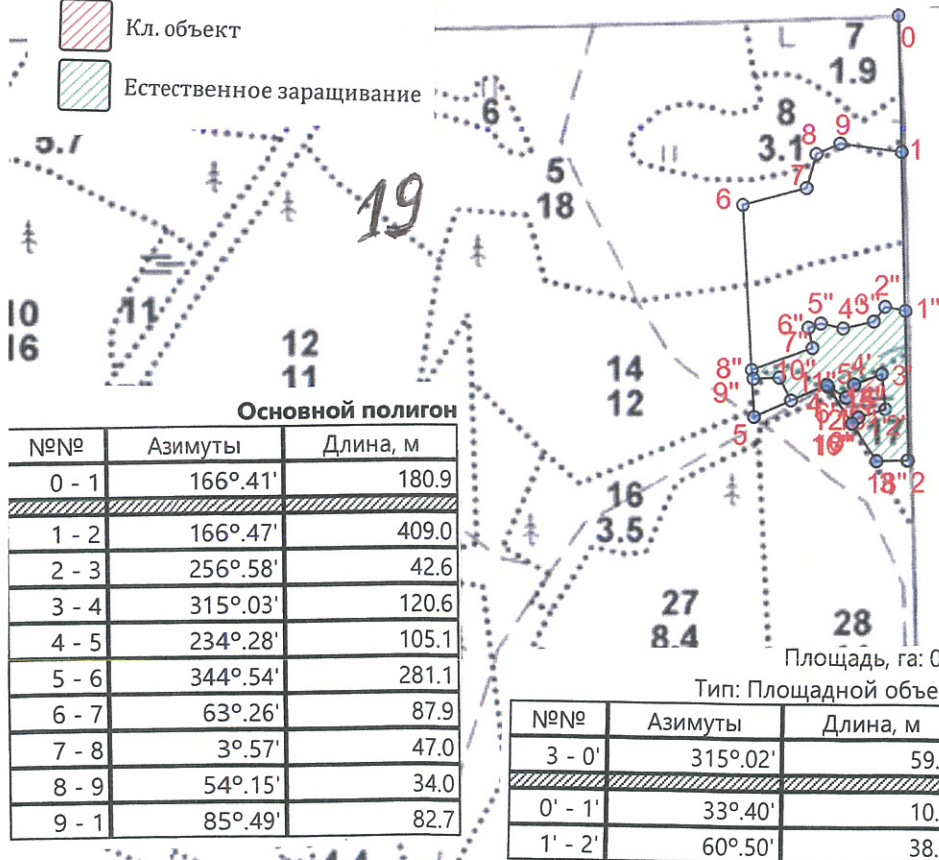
Кл. объект

Естественное заращивание

5.7

19

6

7
1.9

8
3.1

5
18

10
16

11

12
11

14
12

16
3.5

27
8.4

28

0
1
2
3
4
5
6
7
8
9

1"
2"
3"
4"
5"
6"
7"
8"
9"
10"
11"
12"
16"
17"
18"

Основной полигон

| №№ | Азимуты | Длина, м |
|---|---|---|
| 0 - 1 | 166°.41' | 180.9 |
| 1 - 2 | 166°.47' | 409.0 |
| 2 - 3 | 256°.58' | 42.6 |
| 3 - 4 | 315°.03' | 120.6 |
| 4 - 5 | 234°.28' | 105.1 |
| 5 - 6 | 344°.54' | 281.1 |
| 6 - 7 | 63°.26' | 87.9 |
| 7 - 8 | 3°.57' | 47.0 |
| 8 - 9 | 54°.15' | 34.0 |
| 9 - 1 | 85°.49' | 82.7 |

Площадь, га: 0

Тип: Площадной объе

| №№ | Азимуты | Длина, м |
|---|---|---|
| 3 - 0' | 315°.02' | 59. |
| 0' - 1' | 33°.40' | 10. |
| 1' - 2' | 60°.50' | 38. |